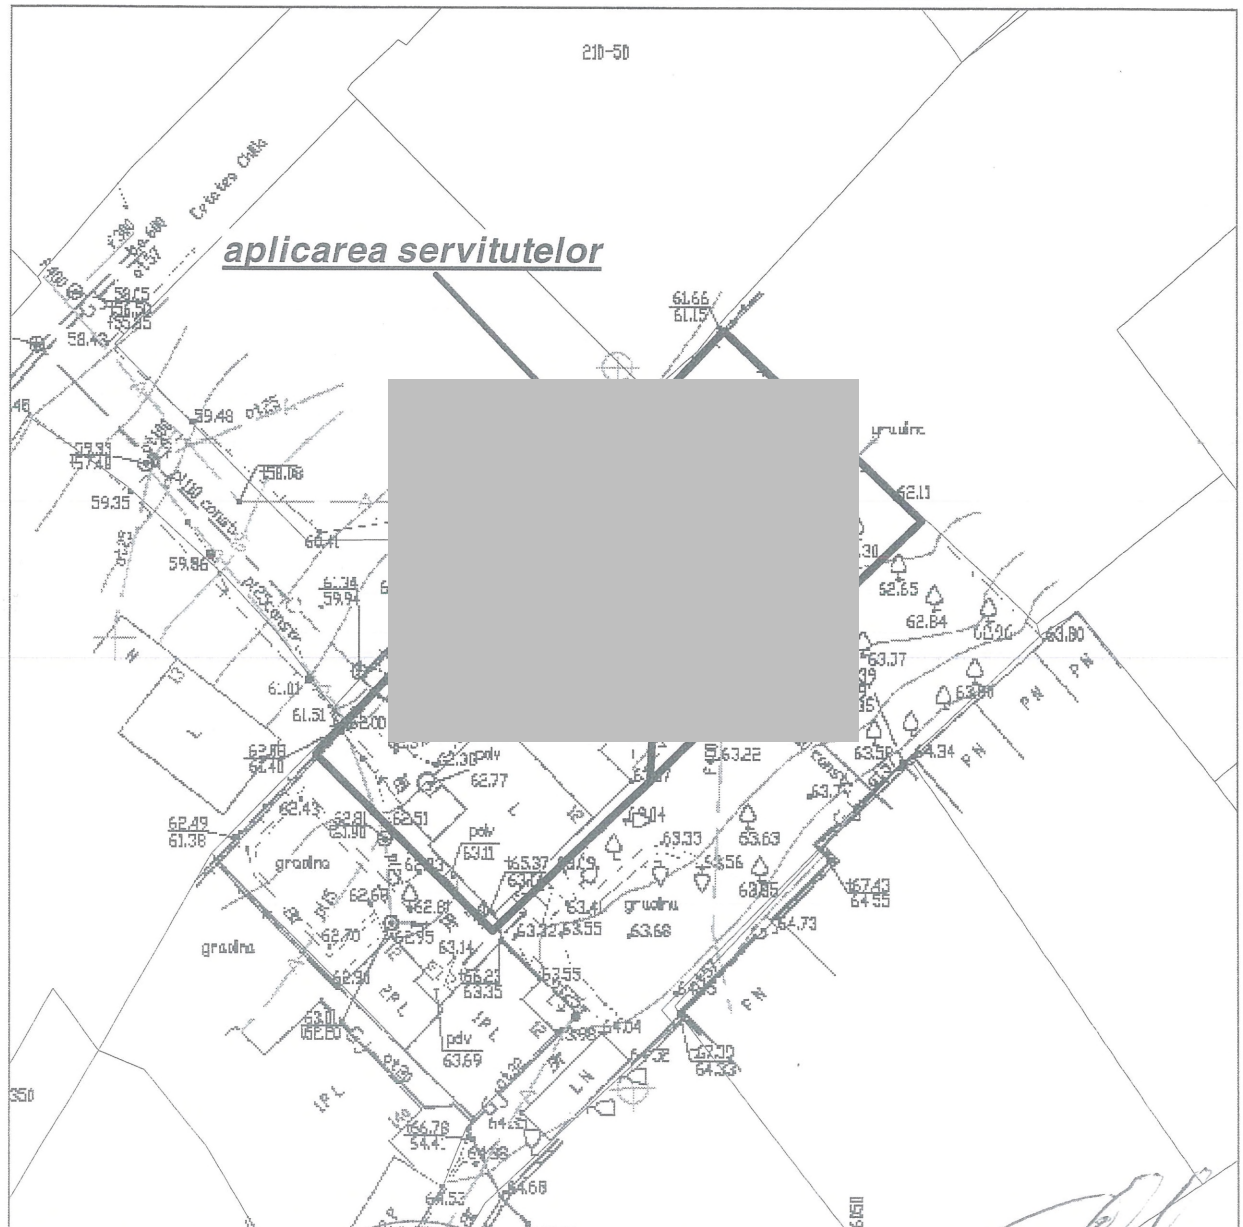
210-50

aplicarea servitutelor

Cetatea Oltik

61.66
61.15

58.05
56.50
55.85

58.43

59.48

59.33
57.40

59.35

58.08

60.41

59.86

61.34
59.94

61.01

61.51

62.00

62.58
62.40

62.30
62.77

62.43

62.81
60.90

62.51

62.49
61.38

pdv
63.11

65.37

gradina

62.68

62.81

62.70
62.95

63.14

gradina

62.90

66.23
63.35

63.01
66.80

pdv
63.69

gradina

62.11

62.65

62.84

63.80

63.37

63.80

63.22

63.58

64.34

63.74

63.04

63.33

63.63

63.56

63.85

63.41

63.32

63.55

gradina

63.68

67.43
64.55

64.73

63.55

64.04

67.70
64.33

PN

PN

PN

PN

PN

PN

IPL

IPL

2PL

LN

350

66.76
54.4

64.38

64.53

64.68